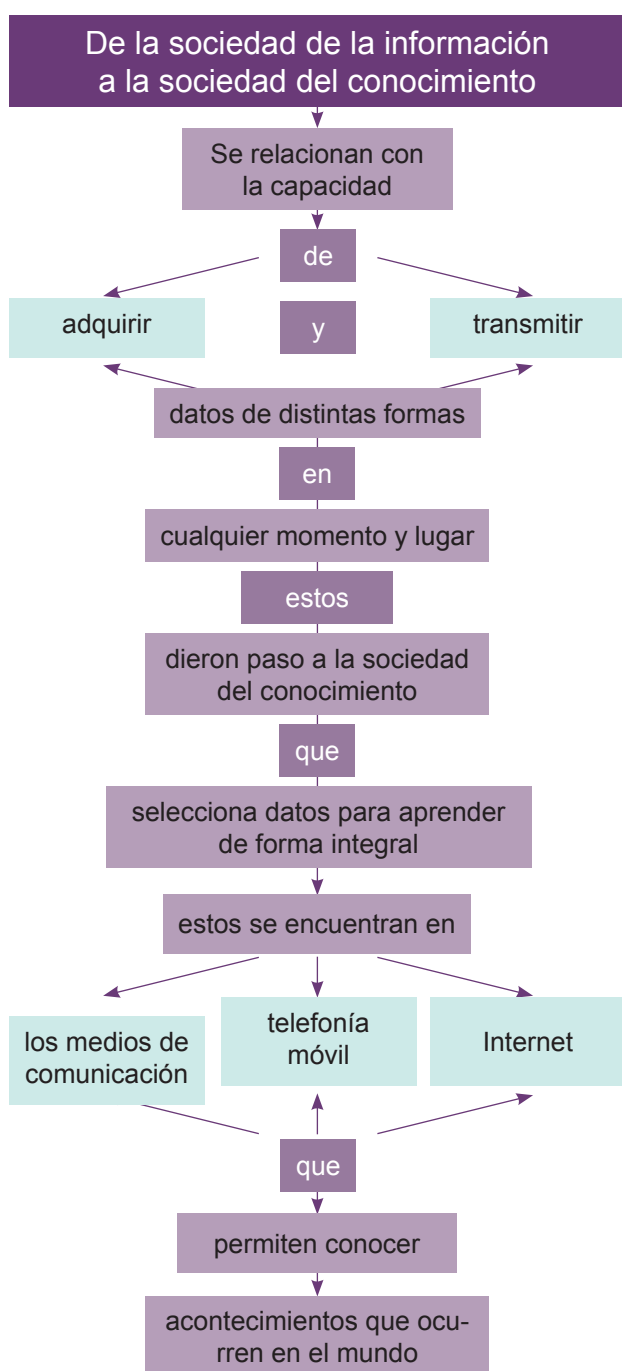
De la sociedad de la información a la sociedad del conocimiento

Se relacionan con la capacidad

de

adquirir

y

transmitir

datos de distintas formas

en

cualquier momento y lugar

estos

dieron paso a la sociedad del conocimiento

que

selecciona datos para aprender de forma integral

estos se encuentran en

los medios de comunicación

telefonía móvil

Internet

que

permiten conocer

acontecimientos que ocurren en el mundo